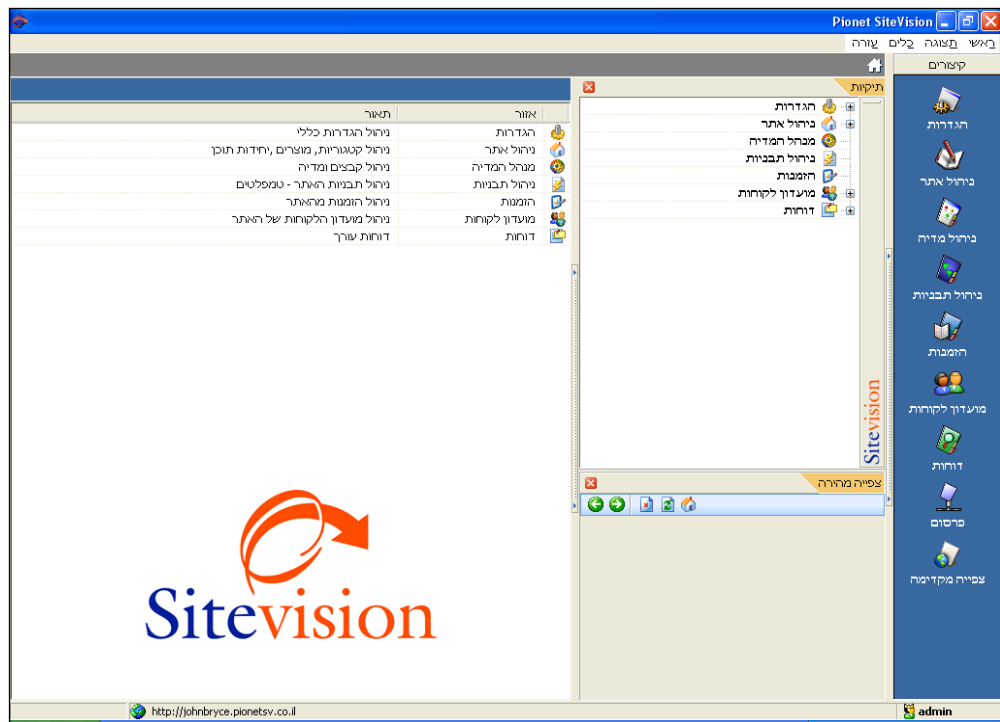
Pionet SiteVision

ראשי תצוגה כלים עזרה

קיצורים

הגדרות
ניהול אתר
ניהול מדיה
ניהול תבניות
הזמנות
מועדון לקוחות
דוחות
פרסום
צפייה מקדימה

תיקיות

הגדרות
ניהול אתר
מנהל המדיה
ניהול תבניות
הזמנות
מועדון לקוחות
דוחות

Sitevision

צפייה מהירה

| אזור | תאור |
|---|---|
| הגדרות | ניהול הגדרות כללי |
| ניהול אתר | ניהול קטגוריות, מוצרים ,יחידות תוכן |
| מנהל המדיה | ניהול קבצים ומדיה |
| ניהול תבניות | ניהול תבניות האתר - טמפלטים |
| הזמנות | ניהול הזמנות מהאתר |
| מועדון לקוחות | ניהול מועדון הלקוחות של האתר |
| דוחות | דוחות עורך |

Sitevision

http://johnbryce.pionetsv.co.il

admin